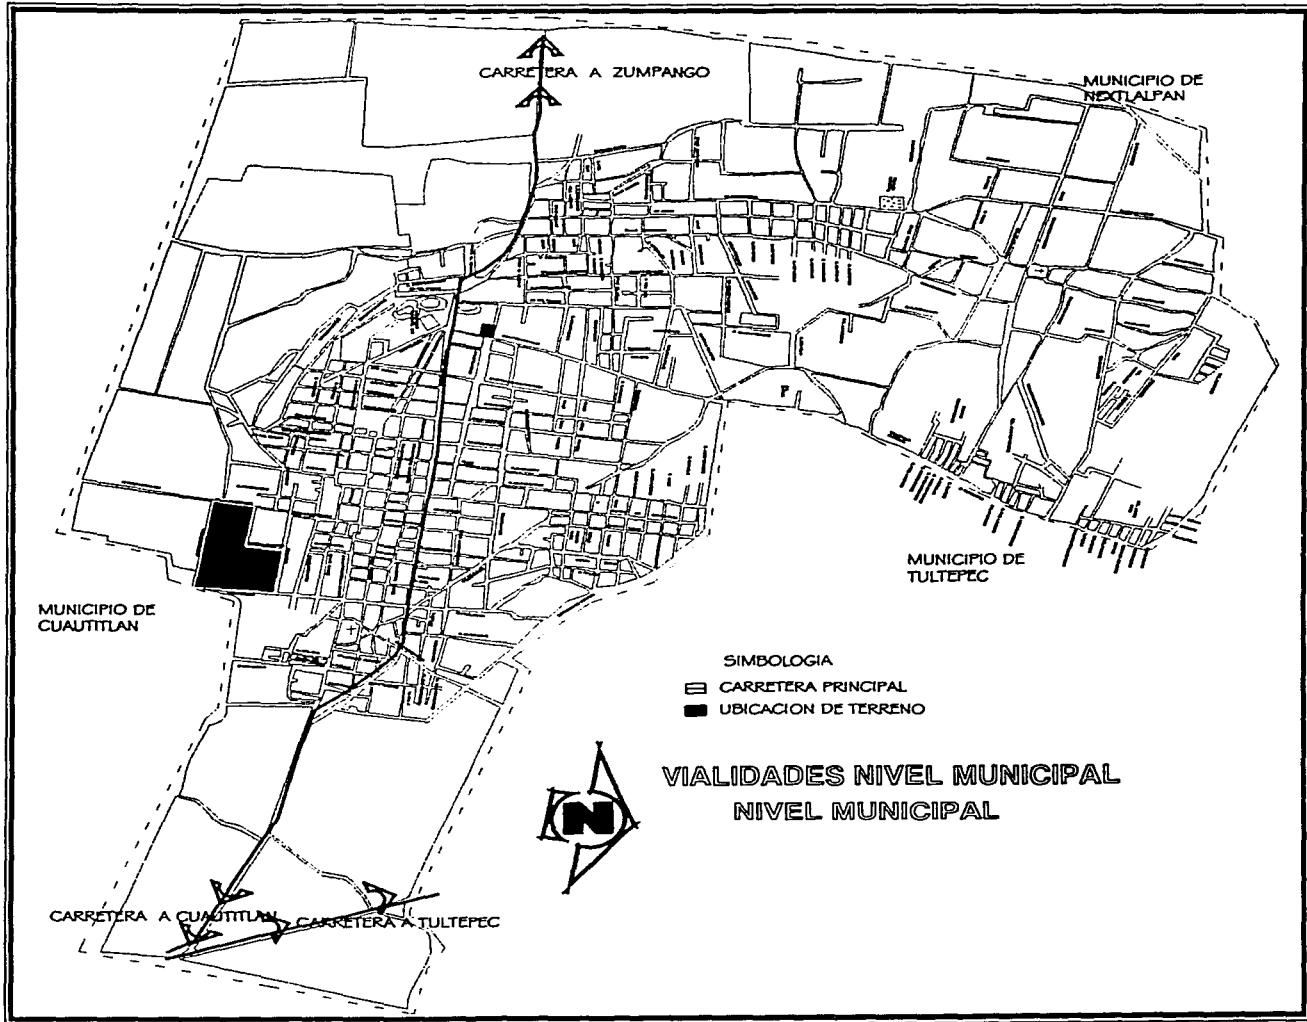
CARRETERA A ZUMPANGO

MUNICIPIO DE NEXTLALPAN

MUNICIPIO DE TULTEPEC

MUNICIPIO DE CUAUTITLAN

SIMBOLOGIA
CARRETERA PRINCIPAL
UBICACION DE TERRENO

VIALIDADES NIVEL MUNICIPAL
NIVEL MUNICIPAL

N

CARRETERA A CUAUTITLAN
CARRETERA A TULTEPEC